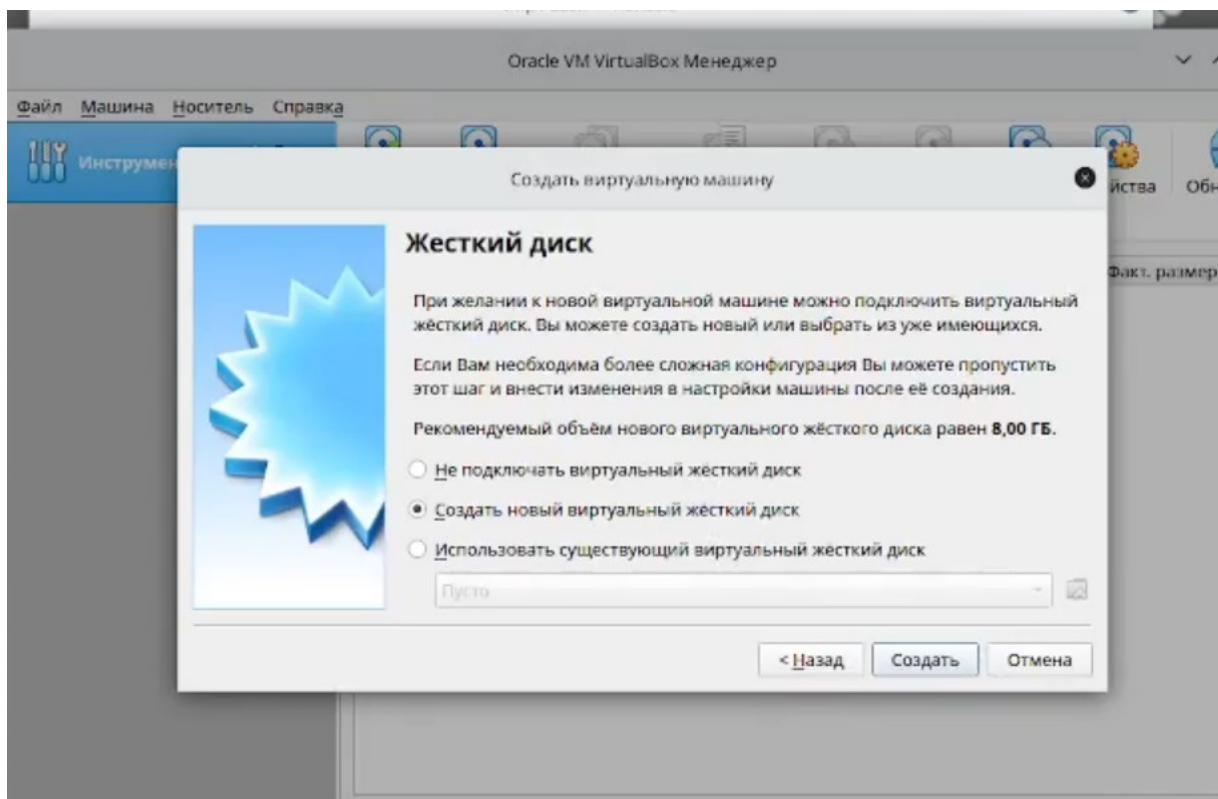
Oracle VM VirtualBox Менеджер

Файл Машина Носитель Справка

Инструмен

йства Об

Факт. размер

Создать виртуальную машину

Жесткий диск

При желании к новой виртуальной машине можно подключить виртуальный жёсткий диск. Вы можете создать новый или выбрать из уже имеющихся.

Если Вам необходима более сложная конфигурация Вы можете пропустить этот шаг и внести изменения в настройки машины после её создания.

Рекомендуемый объём нового виртуального жёсткого диска равен **8,00 ГБ**.

Не подключать виртуальный жёсткий диск

Создать новый виртуальный жёсткий диск

Использовать существующий виртуальный жёсткий диск

Пусто

< Назад Создать Отмена